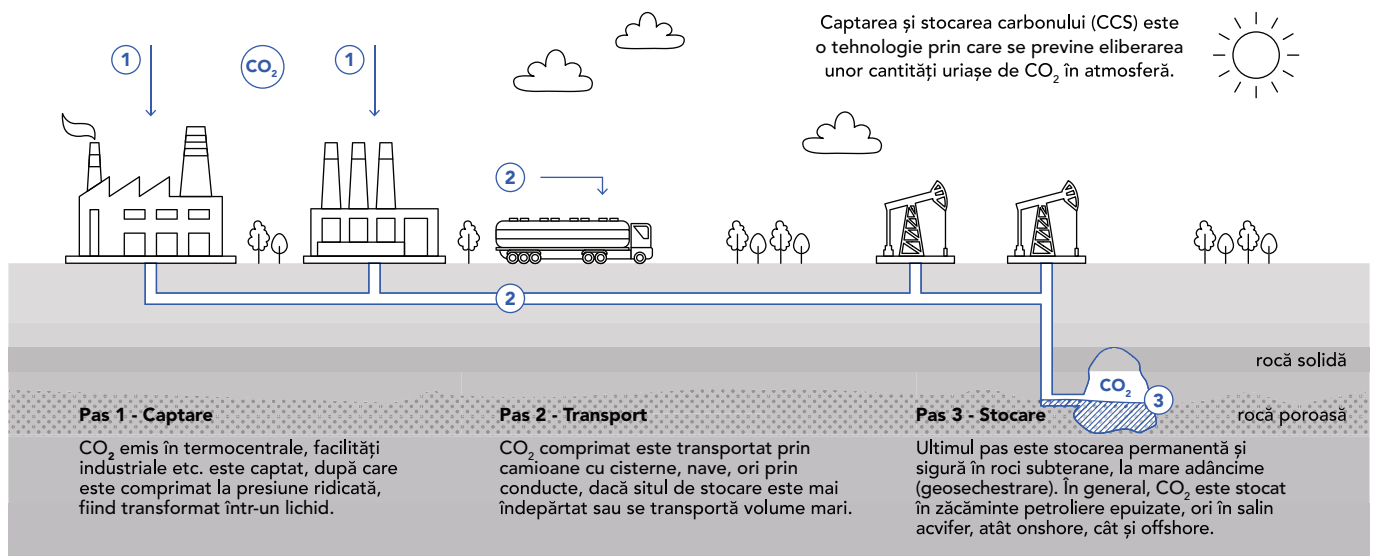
Captarea și stocarea carbonului (CCS) este o tehnologie prin care se previne eliberarea unor cantități uriașe de $CO_2$ în atmosferă.

1

$CO_2$

1

2

2

rocă solidă

$CO_2$

3

rocă poroasă

**Pas 1 - Captare**

$CO_2$ emis în termocentrale, facilități industriale etc. este captat, după care este comprimat la presiune ridicată, fiind transformat într-un lichid.

**Pas 2 - Transport**

$CO_2$ comprimat este transportat prin camioane cu cisterne, nave, ori prin conducte, dacă situl de stocare este mai îndepărtat sau se transportă volume mari.

**Pas 3 - Stocare**

Ultimul pas este stocarea permanentă și sigură în roci subterane, la mare adâncime (geosechestrare). În general, $CO_2$ este stocat în zăcăminte petroliere epuizate, ori în salin acvifer, atât onshore, cât și offshore.